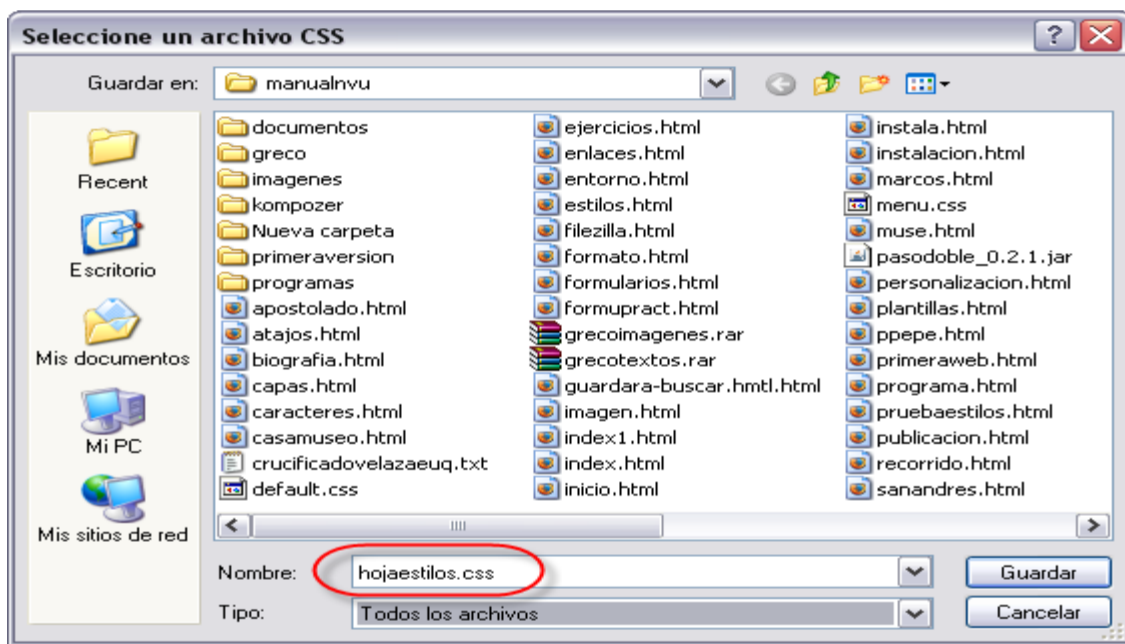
Seleccione un archivo CSS

Guardar en: manualnvu

Recent
Escritorio
Mis documentos
Mi PC
Mis sitios de red

documentos
greco
imagenes
kompozer
Nueva carpeta
primeraversion
programas
apostolado.html
atajos.html
biografia.html
capas.html
caracteres.html
casamuseo.html
crucificadovelazaeuq.txt
default.css

ejercicios.html
enlaces.html
entorno.html
estilos.html
filezilla.html
formato.html
formularios.html
formupract.html
grecoimagenes.rar
grecotextos.rar
guardara-buscar.hmtl.html
imagen.html
index1.html
index.html
inicio.html

instala.html
instalacion.html
marcos.html
menu.css
muse.html
pasodoble_0.2.1.jar
personalizacion.html
plantillas.html
ppepe.html
primeraweb.html
programa.html
pruebaestilos.html
publicacion.html
recorrido.html
sanandres.html

Nombre: hojaestilos.css
Guardar
Tipo: Todos los archivos
Cancelar